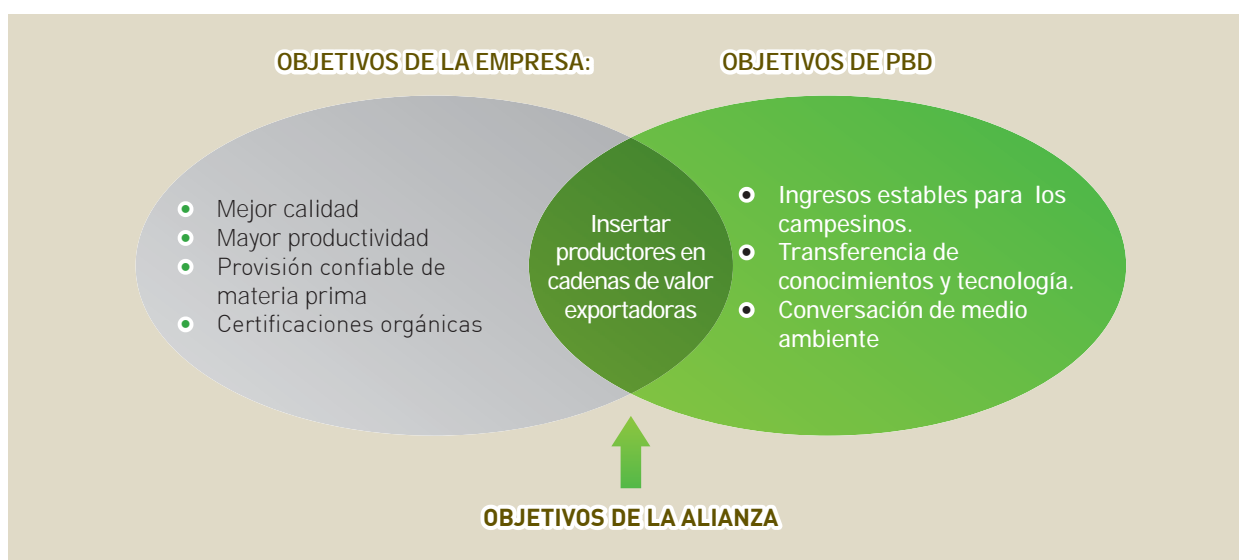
OBJETIVOS DE LA EMPRESA:

OBJETIVOS DE PBD

- Mejor calidad
- Mayor productividad
- Provisión confiable de materia prima
- Certificaciones orgánicas

Insertar productores en cadenas de valor exportadoras

- Ingresos estables para los campesinos.
- Transferencia de conocimientos y tecnología.
- Conversación de medio ambiente

OBJETIVOS DE LA ALIANZA